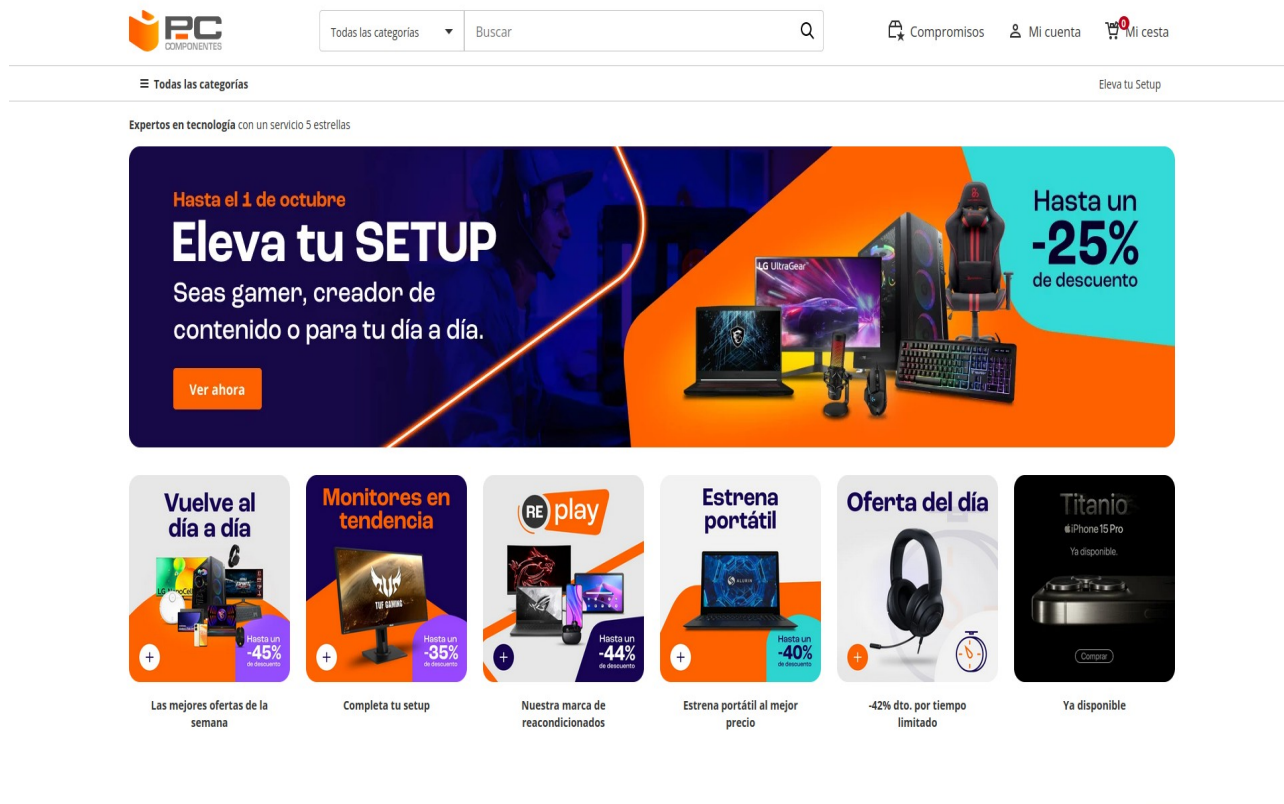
PC COMPONENTES

Todas las categorías
Buscar

Compromisos
Mi cuenta
0
Mi cesta

☰ Todas las categorías
Eleva tu Setup

Expertos en tecnología con un servicio 5 estrellas

Hasta el 1 de octubre
Eleva tu SETUP
Seas gamer, creador de contenido o para tu día a día.
Ver ahora

LG UltraGear
Hasta un
-25%
de descuento

Vuelve al día a día
Hasta un
-45%
de descuento
+
Las mejores ofertas de la semana

Monitores en tendencia
TUF GAMING
Hasta un
-35%
de descuento
+
Completa tu setup

RE play
Hasta un
-44%
de descuento
+
Nuestra marca de reacondicionados

Estrena portátil
Hasta un
-40%
de descuento
+
Estrena portátil al mejor precio

Oferta del día
+
-42% dto. por tiempo limitado

Titanio
iPhone 15 Pro
Ya disponible.
Comprar
Ya disponible